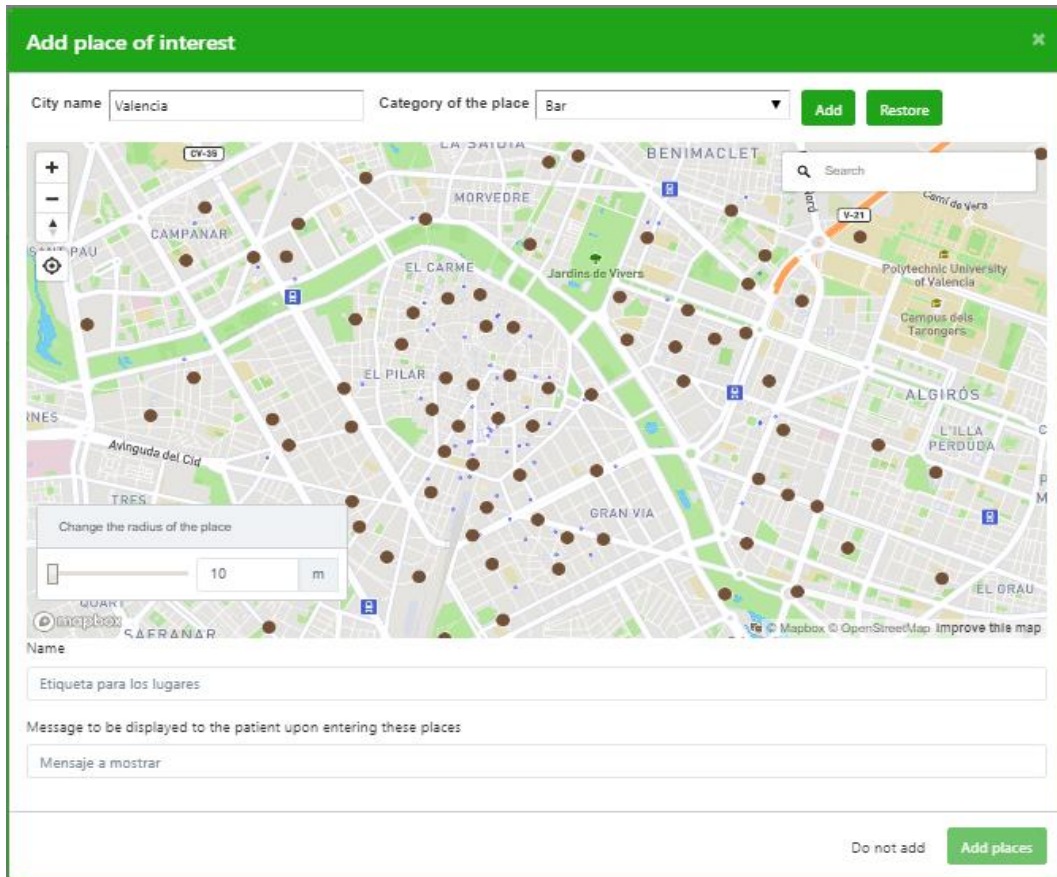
Add place of interest

×

City name Valencia

Category of the place Bar

Add

Restore

+
−

CV-35

LA SAIDIA

BENIMACLET

Search

MORVEDRE

CAMPANAR

V-21

Camí de Vera

SANT PAU

EL CARME

Jardins de Vivers

Polytechnic University of Valencia

Campus dels Tarongers

EL PILAR

ALGIROS

RNES

Avinguda del Cid

L'ILLA PERDUDA

TRES

GRAN VIA

Change the radius of the place

10

m

EL GRAU

QUART

SAFRANAR

© mapbox

© Mapbox © OpenStreetMap Improve this map

Name

Etiqueta para los lugares

Message to be displayed to the patient upon entering these places

Mensaje a mostrar

Do not add

Add places